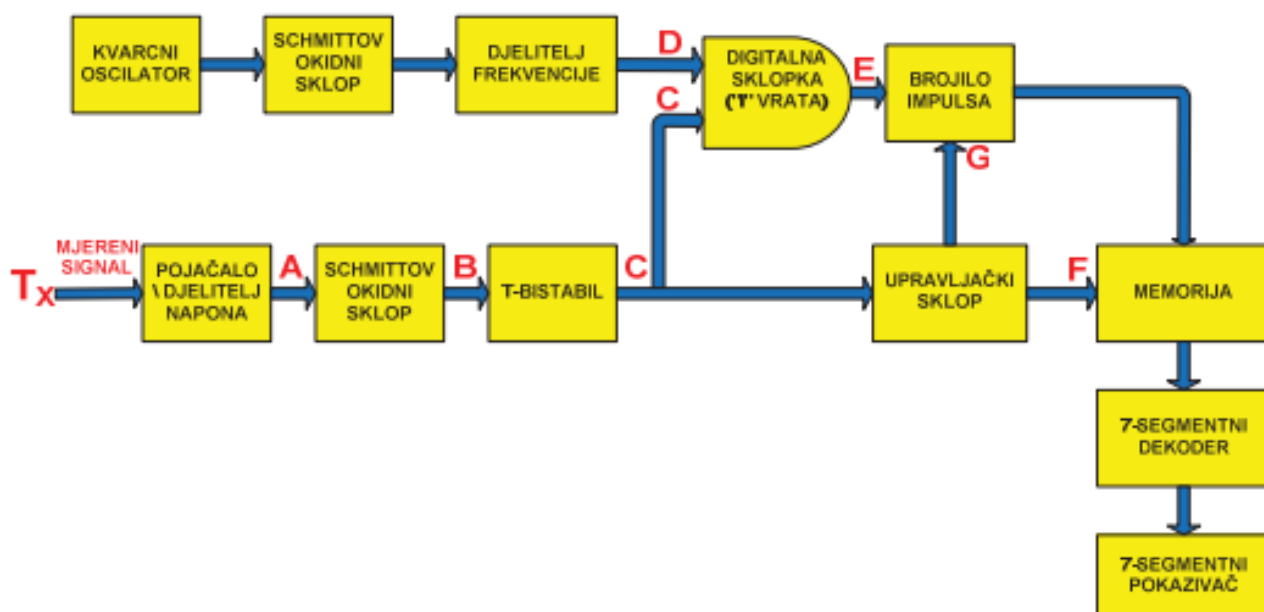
KVARCNI OSCILATOR

SCHMITTOV OKIDNI SKLOP

DJELITELJ FREKVENCIJE

D

DIGITALNA SKLOPKA ('I' VRATA)

C

E

BROJILO IMPULSA

G

MJERENI SIGNAL

$T_X$

POJAČALO \ DJELITELJ NAPONA

A

SCHMITTOV OKIDNI SKLOP

B

T-BISTABIL

C

UPRAVLJAČKI SKLOP

F

MEMORIJA

7-SEGMENTNI DEKODER

7-SEGMENTNI POKAZIVAČ